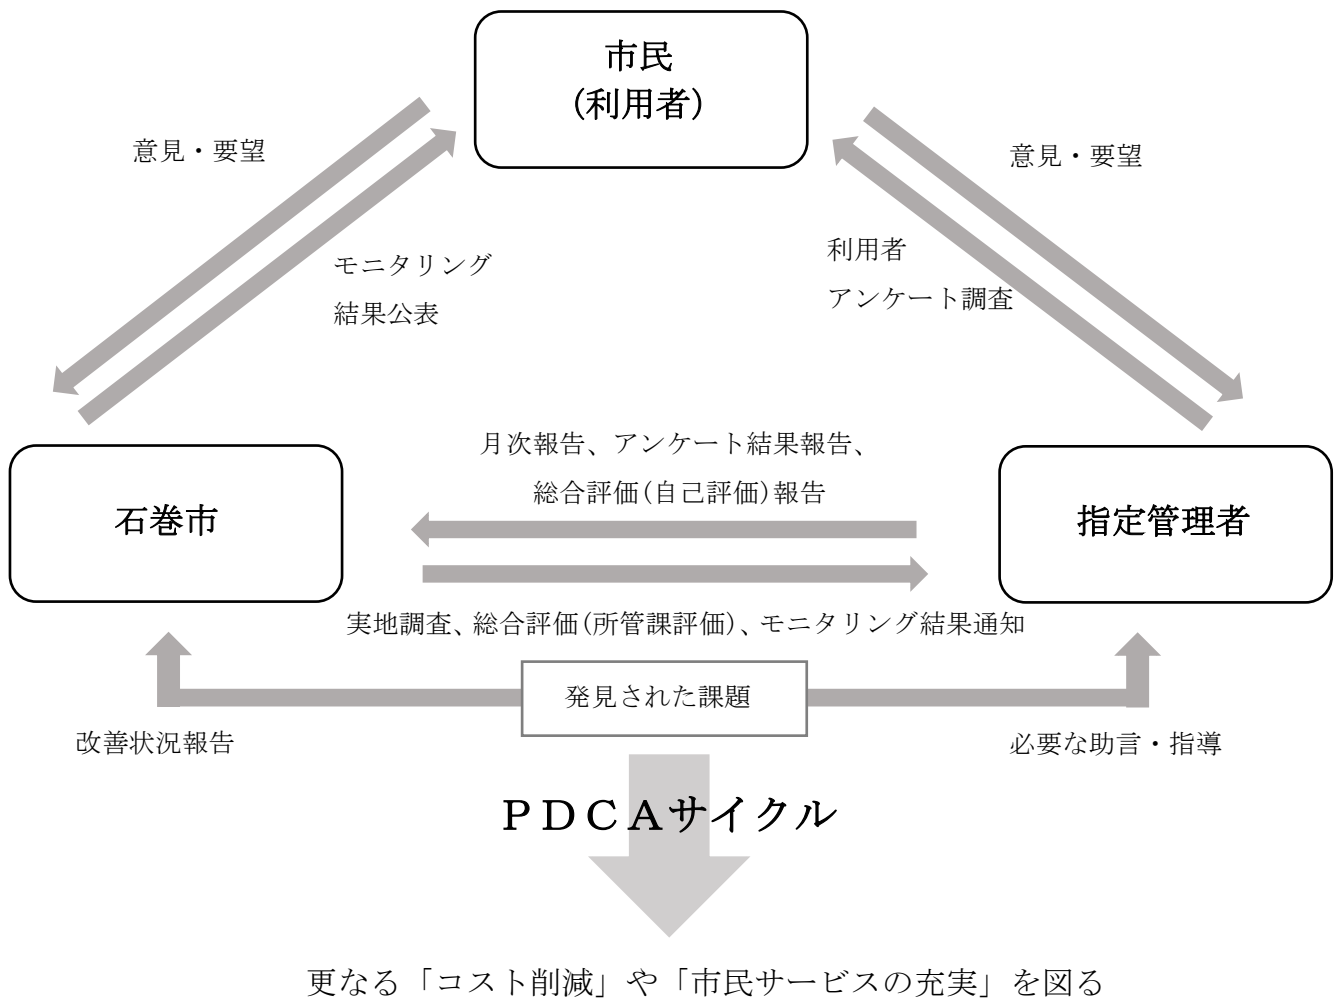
市民
(利用者)

意見・要望

モニタリング
結果公表

意見・要望

利用者
アンケート調査

月次報告、アンケート結果報告、
総合評価(自己評価)報告

石巻市

指定管理者

実地調査、総合評価(所管課評価)、モニタリング結果通知

発見された課題

改善状況報告

必要な助言・指導

PDCAサイクル

更なる「コスト削減」や「市民サービスの充実」を図る